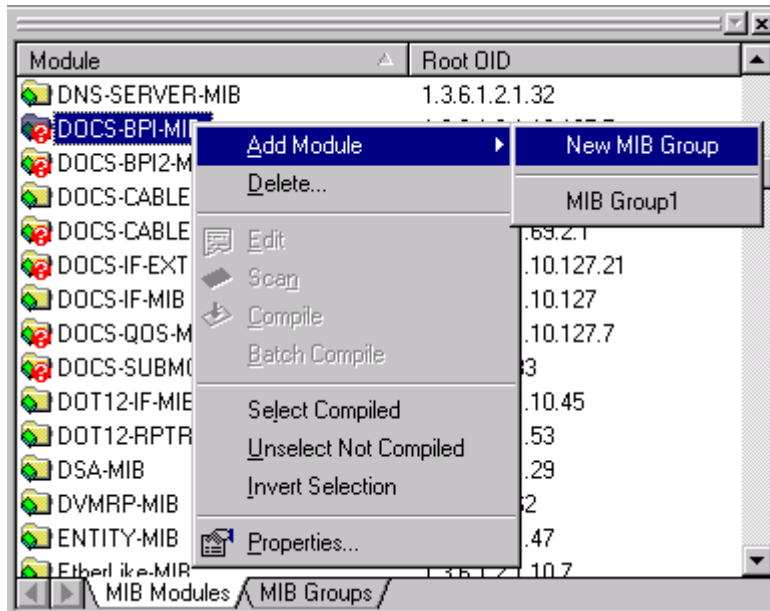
Module | Root OID
DNS-SERVER-MIB 1.3.6.1.2.1.32
DOCS-BPI-MIB
DOCS-BPI2-M
DOCS-CABLE
DOCS-CABLE .69.2.1
DOCS-IF-EXT .10.127.21
DOCS-IF-MIB .10.127
DOCS-QOS-M .10.127.7
DOCS-SUBM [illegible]3
DOT12-IF-MIE .10.45
DOT12-RPTR .53
DSA-MIB .29
DVMRP-MIB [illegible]2
ENTITY-MIB .47
EtherLike-MIB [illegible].10.7

Add Module
Delete...
Edit
Scan
Compile
Batch Compile
Select Compiled
Unselect Not Compiled
Invert Selection
Properties...

New MIB Group
MIB Group1

MIB Modules
MIB Groups